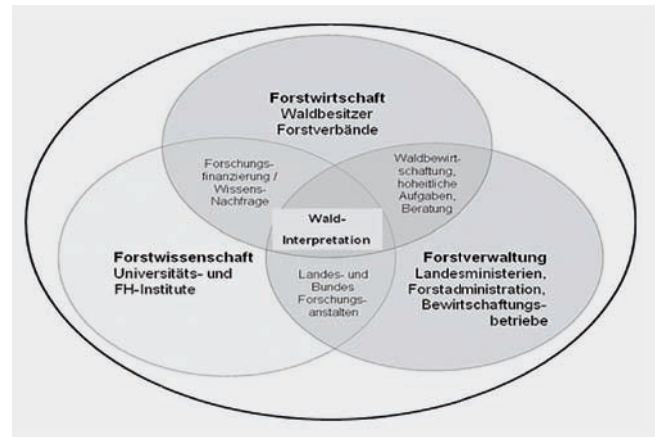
Forstwirtschaft
Waldbesitzer
Forstverbände

Forschungsfinanzierung / Wissens-Nachfrage

Waldbewirtschaftung, hoheitliche Aufgaben, Beratung

Wald-Interpretation

Forstwissenschaft
Universitäts- und FH-Institute

Landes- und Bundes Forschungsanstalten

Forstverwaltung
Landesministerien, Forstadministration, Bewirtschaftungsbetriebe